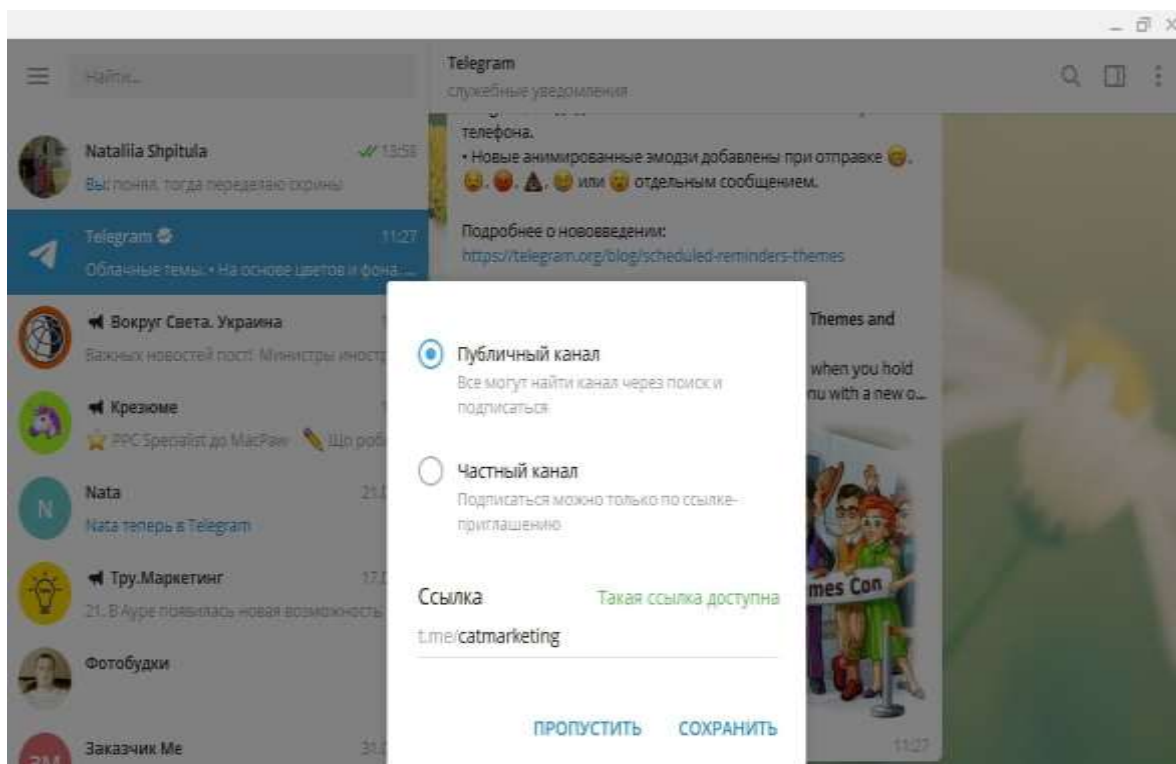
Найти...

Nataliia Shpitula 13:58
Вы: понял, тогда передаю скрины

Telegram 11:27
Облачные темы. • На основе цветов и фона...

Вокруг Света. Украина
Важных новостей пост. Министры иностр

Крезюме
PPC Specialist до MacPaw Що роб

Nata 21.
Nata теперь в Telegram

Тру.Маркетинг 17.
21. В Аурe появилась новая возможность

Фотобудки

Заказчик Me 31.

Telegram
служебные уведомления

телефона.
• Новые анимированные эмодзи добавлены при отправке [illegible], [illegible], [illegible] или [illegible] отдельным сообщением.

Подробнее о нововведении:
https://telegram.org/blog/scheduled-reminders-themes

Themes and

when you hold
nu with a new o...

mes Con

11:27

Публичный канал
Все могут найти канал через поиск и подписаться

Частный канал
Подписаться можно только по ссылке-приглашению

Ссылка
Такая ссылка доступна
t.me/catmarketing

ПРОПУСТИТЬ СОХРАНИТЬ